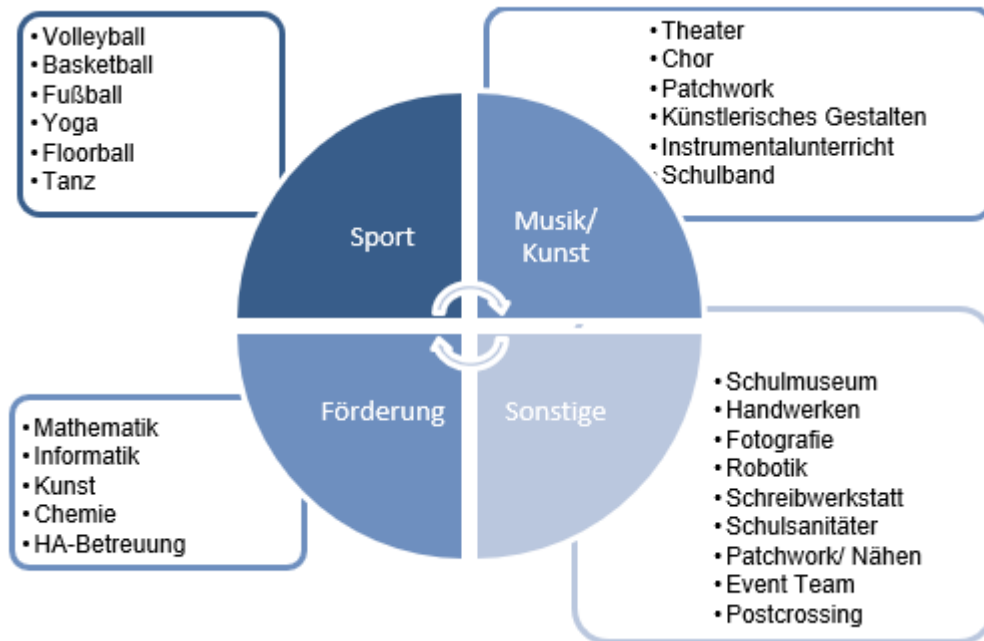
• Volleyball
• Basketball
• Fußball
• Yoga
• Floorball
• Tanz

• Theater
• Chor
• Patchwork
• Künstlerisches Gestalten
• Instrumentalunterricht
• Schulband

Sport

Musik/ Kunst

Förderung

Sonstige

• Mathematik
• Informatik
• Kunst
• Chemie
• HA-Betreuung

• Schulmuseum
• Handwerken
• Fotografie
• Robotik
• Schreibwerkstatt
• Schulsanitäter
• Patchwork/ Nähen
• Event Team
• Postcrossing